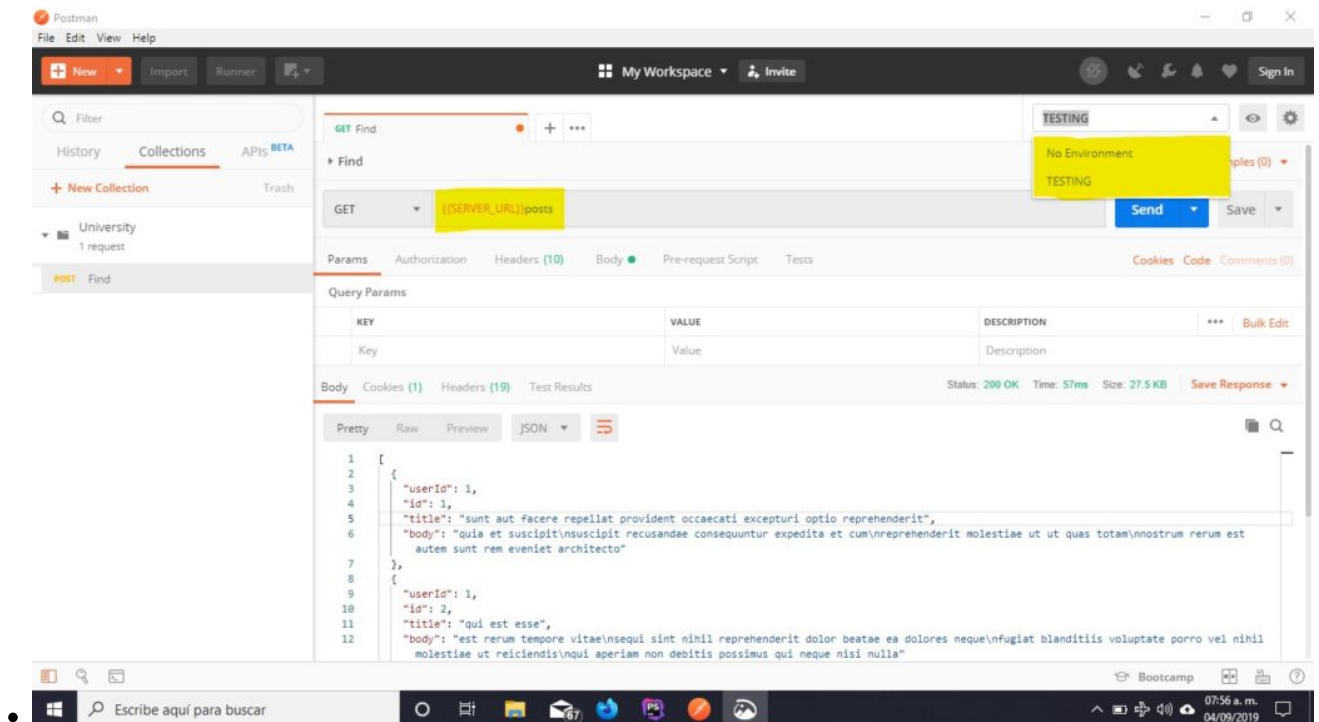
Postman
File Edit View Help

New Import Runner

My Workspace Invite

Sign In

Filter

History Collections APIs BETA

+ New Collection Trash

University
1 request

POST Find

GET Find

TESTING

No Environment

TESTING

Find

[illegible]ples (0)

GET {{SERVER_URL}}posts

Send Save

Params Authorization Headers (10) Body Pre-request Script Tests

Cookies Code Comments (0)

Query Params

| KEY | VALUE | DESCRIPTION |
|---|---|---|
| Key | Value | Description |

••• Bulk Edit

Body Cookies (1) Headers (19) Test Results

Status: 200 OK Time: 57ms Size: 27.5 KB Save Response

Pretty Raw Preview JSON

1 [
2 {
3 "userId": 1,
4 "id": 1,
5 "title": "sunt aut facere repellat provident occaecati excepturi optio reprehenderit",
6 "body": "quia et suscipit\nsuscipit recusandae consequuntur expedita et cum\nreprehenderit molestiae ut ut quas totam\nnostrum rerum est autem sunt rem eveniet architecto"
7 },
8 {
9 "userId": 1,
10 "id": 2,
11 "title": "qui est esse",
12 "body": "est rerum tempore vitae\nsequi sint nihil reprehenderit dolor beatae ea dolores neque\nfugiat blanditiis voluptate porro vel nihil molestiae ut reiciendis\nqui aperiam non debitis possimus qui neque nisi nulla"

Bootcamp

Escribe aquí para buscar

67

07:56 a. m.
04/09/2019